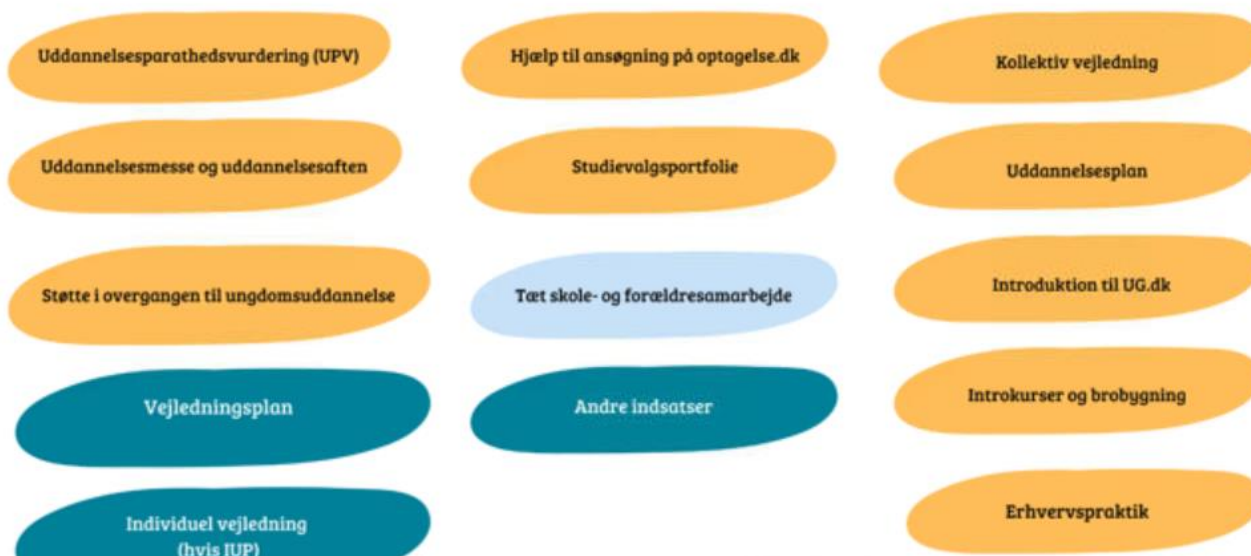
Uddannelsesparathedsvurdering (UPV)

Hjælp til ansøgning på optagelse.dk

Kollektiv vejledning

Uddannelsesmesse og uddannelsesaften

Studievalgsportfolie

Uddannelsesplan

Støtte i overgangen til ungdomsuddannelse

Tæt skole- og forældresamarbejde

Introduktion til UG.dk

Vejledningsplan

Andre indsatser

Introkurser og brobygning

Individuel vejledning (hvis IUP)

Erhvervspraktik